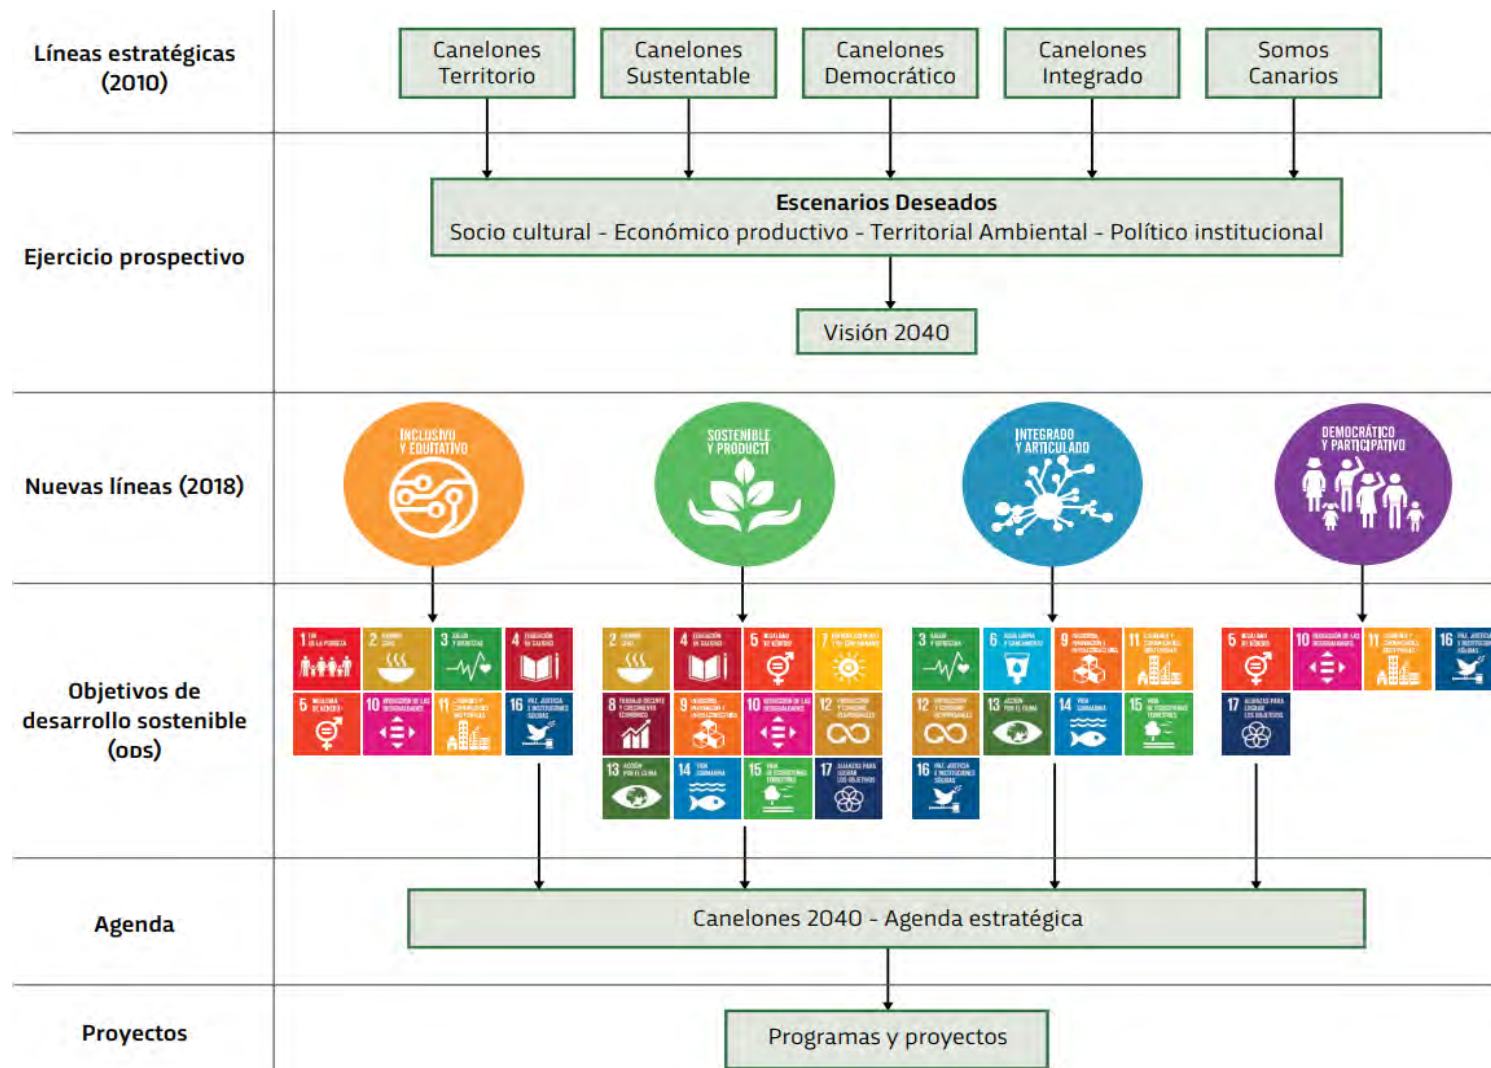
Líneas estratégicas (2010)

Canelones Territorio

Canelones Sustentable

Canelones Democrático

Canelones Integrado

Somos Canarios

Ejercicio prospectivo

Escenarios Deseados
Socio cultural - Económico productivo - Territorial Ambiental - Político institucional

Visión 2040

Nuevas líneas (2018)

INCLUSIVO Y EQUITATIVO

SOSTENIBLE Y PRODUCTI

INTEGRADO Y ARTICULADO

DEMOCRÁTICO Y PARTICIPATIVO

Objetivos de desarrollo sostenible (ODS)

1 2 3 4 5 10 11 16

2 4 5 7 8 9 10 12 13 14 15 17

3 6 9 11 12 13 14 15 16

5 10 11 16 17

Agenda

Canelones 2040 - Agenda estratégica

Proyectos

Programas y proyectos